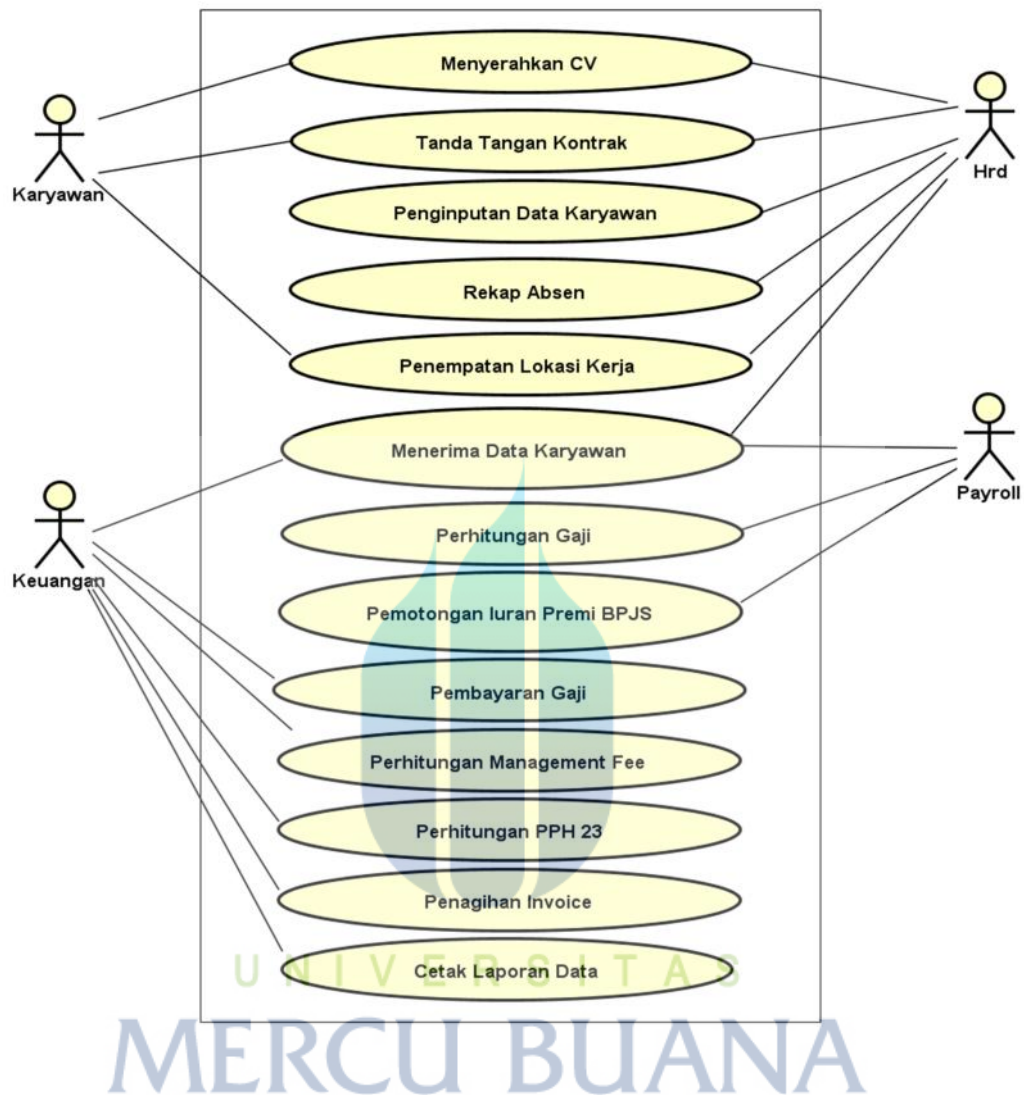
Karyawan

Menyerahkan CV

Tanda Tangan Kontrak

Penginputan Data Karyawan

Rekap Absen

Penempatan Lokasi Kerja

Hrd

Menerima Data Karyawan

Payroll

Keuangan

Perhitungan Gaji

Pemotongan Iuran Premi BPJS

Pembayaran Gaji

Perhitungan Management Fee

Perhitungan PPH 23

Penagihan Invoice

Cetak Laporan Data

UNIVERSITAS

MERCU BUANA